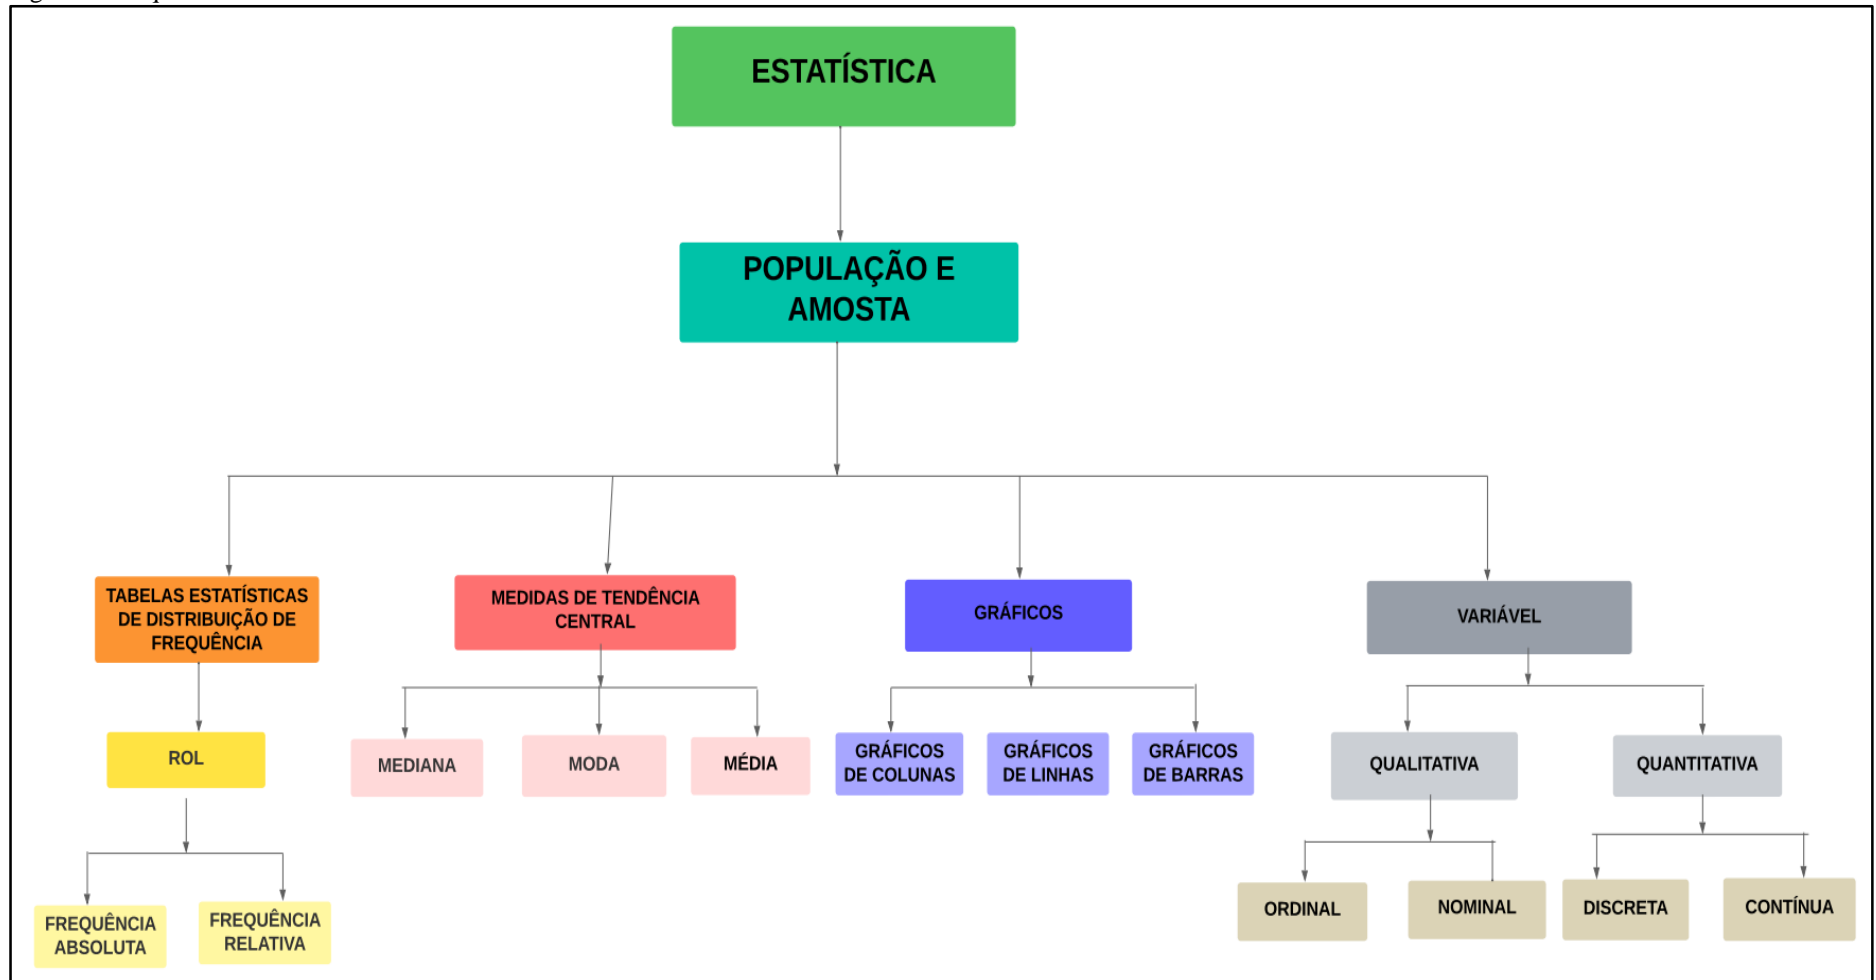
ESTATÍSTICA

POPULAÇÃO E AMOSTA

TABELAS ESTATÍSTICAS DE DISTRIBUIÇÃO DE FREQUÊNCIA

MEDIDAS DE TENDÊNCIA CENTRAL

GRÁFICOS

VARIÁVEL

ROL

MEDIANA

MODA

MÉDIA

GRÁFICOS DE COLUNAS

GRÁFICOS DE LINHAS

GRÁFICOS DE BARRAS

QUALITATIVA

QUANTITATIVA

FREQUÊNCIA ABSOLUTA

FREQUÊNCIA RELATIVA

ORDINAL

NOMINAL

DISCRETA

CONTÍNUA